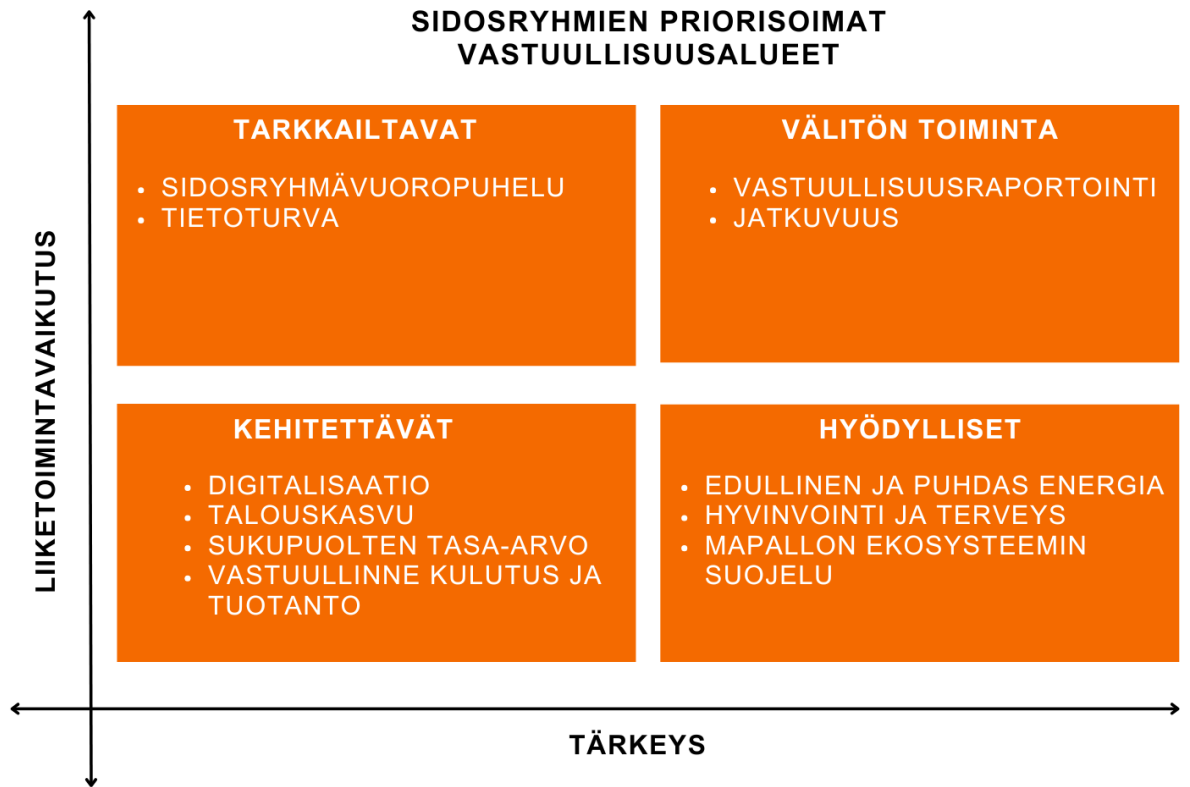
SIDOSRYHMIEN PRIORISOIMAT VASTUULLISUUSALUEET

LIIKETOIMINTAVAIKUTUS

TARKKAILTAVAT

- SIDOSRYHMÄVUOROPUHELU
- TIETOTURVA

VÄLITÖN TOIMINTA

- VASTUULLISUUSRAPORTOINTI
- JATKUVUUS

KEHITETTÄVÄT

- DIGITALISAATIO
- TALOUSKASVU
- SUKUPUOLTEN TASA-ARVO
- VASTUULLINNE KULUTUS JA TUOTANTO

HYÖDYLLISET

- EDULLINEN JA PUHDAS ENERGIA
- HYVINVOINTI JA TERVEYS
- MAPALLON EKOSYSTEEMIN SUOJELU

TÄRKEYS